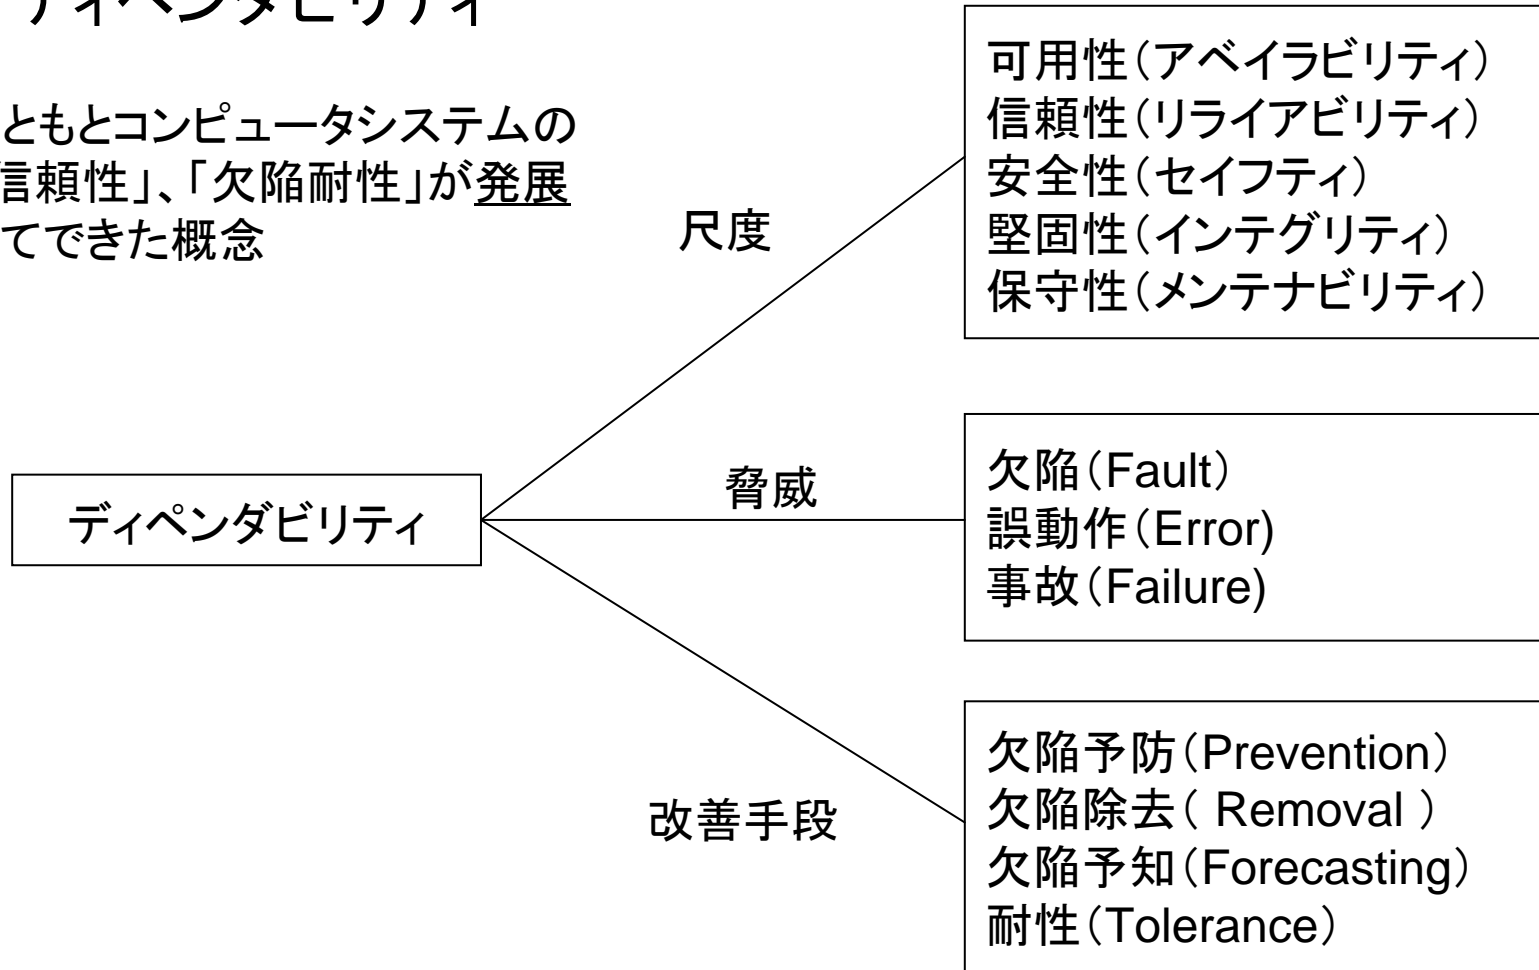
ディペンダビリティ

ともとコンピュータシステムの
言頼性」、「欠陥耐性」が発展
てできた概念

尺度

可用性（アベイラビリティ）
信頼性（リライアビリティ）
安全性（セイフティ）
堅固性（インテグリティ）
保守性（メンテナビリティ）

ディペンダビリティ

脅威

欠陥（Fault）
誤動作（Error)
事故（Failure)

改善手段

欠陥予防（Prevention）
欠陥除去（ Removal ）
欠陥予知（Forecasting）
耐性（Tolerance）